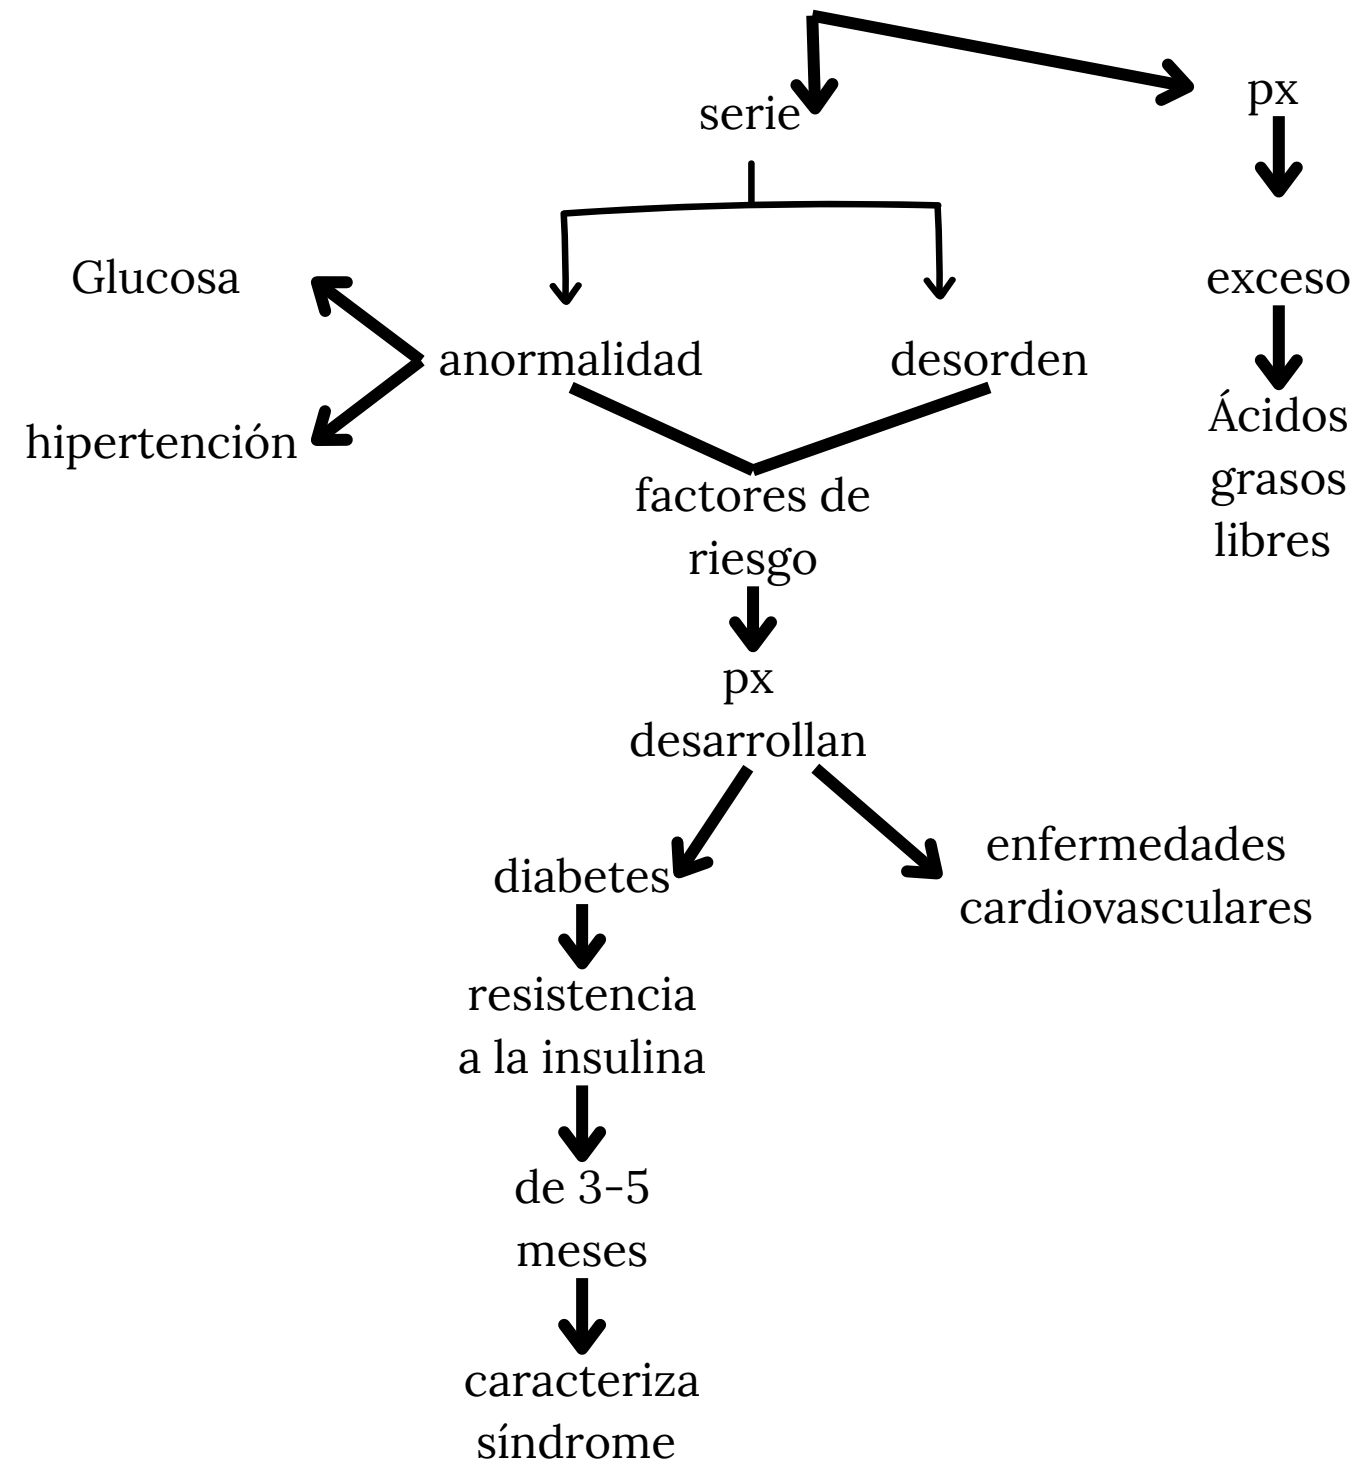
serie

px

exceso

Ácidos grasos libres

Glucosa

anormalidad

desorden

hipertención

factores de riesgo

px desarrollan

diabetes

enfermedades cardiovasculares

resistencia a la insulina

de 3-5 meses

caracteriza síndrome